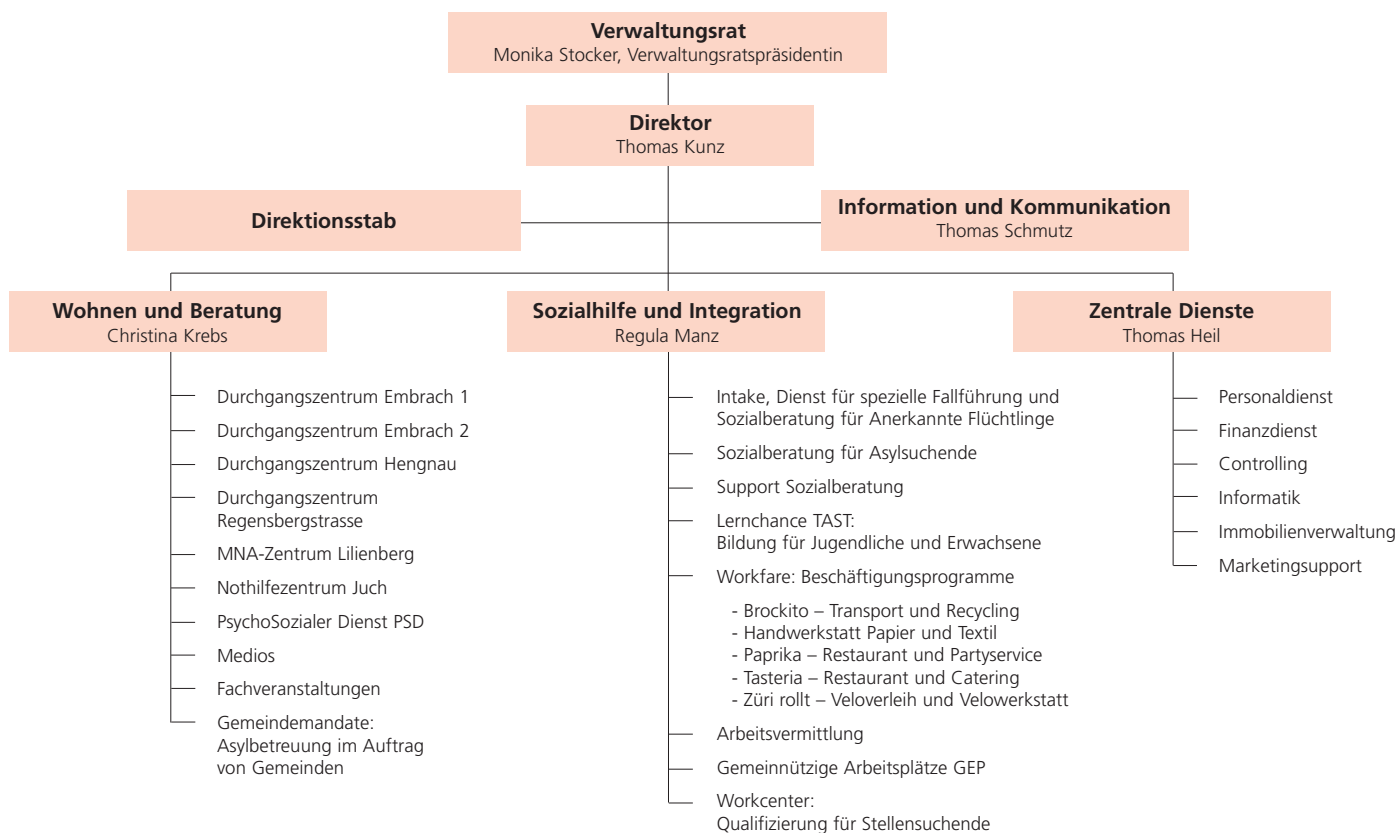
**Verwaltungsrat**
Monika Stocker, Verwaltungsratspräsidentin

**Direktor**
Thomas Kunz

**Direktionsstab**

**Information und Kommunikation**
Thomas Schmutz

**Wohnen und Beratung**
Christina Krebs

Durchgangszentrum Embrach 1
Durchgangszentrum Embrach 2
Durchgangszentrum Hengnau
Durchgangszentrum Regensbergstrasse
MNA-Zentrum Lilienberg
Nothilfezentrum Juch
PsychoSozialer Dienst PSD
Medios
Fachveranstaltungen
Gemeindemandate: Asylbetreuung im Auftrag von Gemeinden

**Sozialhilfe und Integration**
Regula Manz

Intake, Dienst für spezielle Fallführung und Sozialberatung für Anerkannte Flüchtlinge
Sozialberatung für Asylsuchende
Support Sozialberatung
Lernchance TAST: Bildung für Jugendliche und Erwachsene
Workfare: Beschäftigungsprogramme
- Brockito – Transport und Recycling
- Handwerkstatt Papier und Textil
- Paprika – Restaurant und Partyservice
- Tasteria – Restaurant und Catering
- Züri rollt – Veloverleih und Velowerkstatt
Arbeitsvermittlung
Gemeinnützige Arbeitsplätze GEP
Workcenter: Qualifizierung für Stellensuchende

**Zentrale Dienste**
Thomas Heil

Personaldienst
Finanzdienst
Controlling
Informatik
Immobilienverwaltung
Marketingsupport